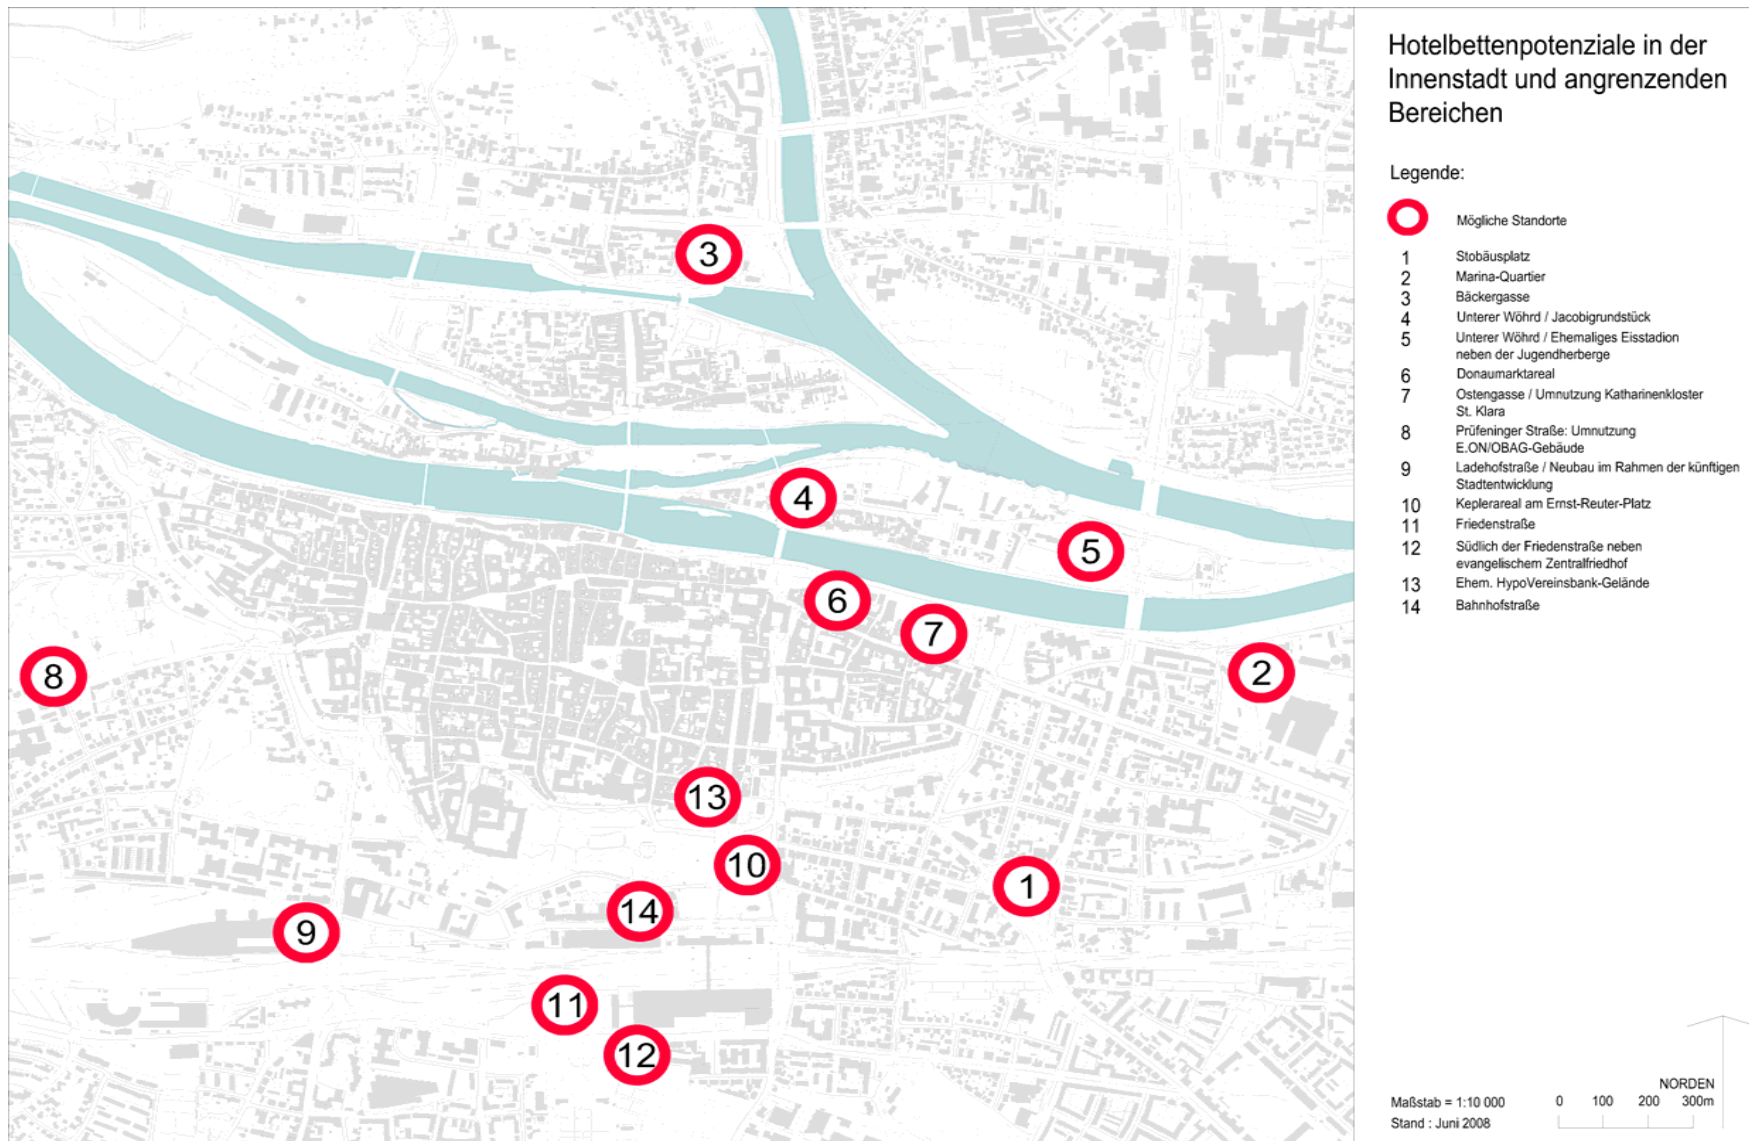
3

4

5

6

7

8

2

13

10

1

14

9

11

12

Hotelbettenpotenziale in der Innenstadt und angrenzenden Bereichen

Legende:

Mögliche Standorte

1 Stobäusplatz
2 Marina-Quartier
3 Bäckergasse
4 Unterer Wöhrd / Jacobigrundstück
5 Unterer Wöhrd / Ehemaliges Eisstadion neben der Jugendherberge
6 Donaumarktareal
7 Ostengasse / Umnutzung Katharinenkloster St. Klara
8 Prüfeninger Straße: Umnutzung E.ON/OBAG-Gebäude
9 Ladehofstraße / Neubau im Rahmen der künftigen Stadtentwicklung
10 Keplerareal am Ernst-Reuter-Platz
11 Friedenstraße
12 Südlich der Friedenstraße neben evangelischem Zentralfriedhof
13 Ehem. HypoVereinsbank-Gelände
14 Bahnhofstraße

NORDEN

Maßstab = 1:10 000
Stand : Juni 2008

0 100 200 300m